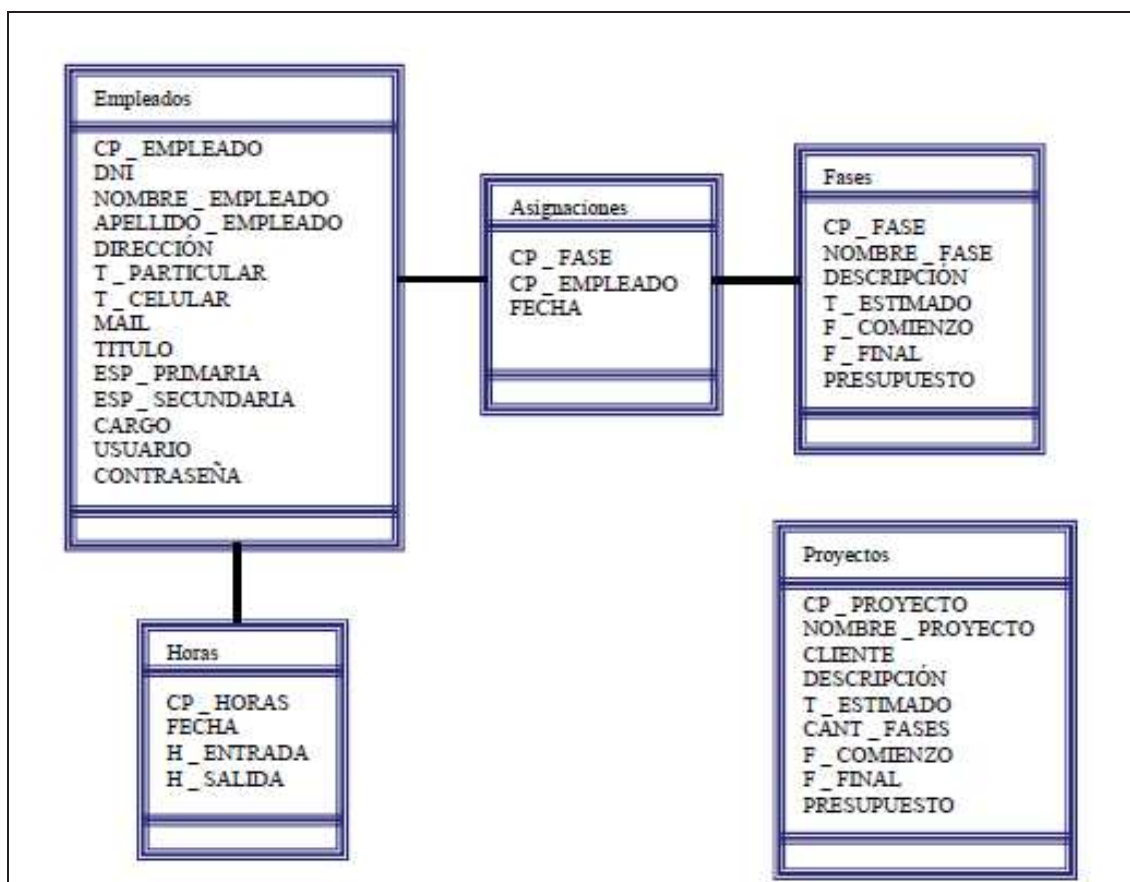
Empleados

CP_EMPLEADO
DNI
NOMBRE_EMPLEADO
APELLIDO_EMPLEADO
DIRECCIÓN
T_PARTICULAR
T_CELULAR
MAIL
TITULO
ESP_PRIMARIA
ESP_SECUNDARIA
CARGO
USUARIO
CONTRASEÑA

Asignaciones

CP_FASE
CP_EMPLEADO
FECHA

Fases

CP_FASE
NOMBRE_FASE
DESCRIPCIÓN
T_ESTIMADO
F_COMIENZO
F_FINAL
PRESUPUESTO

Horas

CP_HORAS
FECHA
H_ENTRADA
H_SALIDA

Proyectos

CP_PROYECTO
NOMBRE_PROYECTO
CLIENTE
DESCRIPCIÓN
T_ESTIMADO
CANT_FASES
F_COMIENZO
F_FINAL
PRESUPUESTO